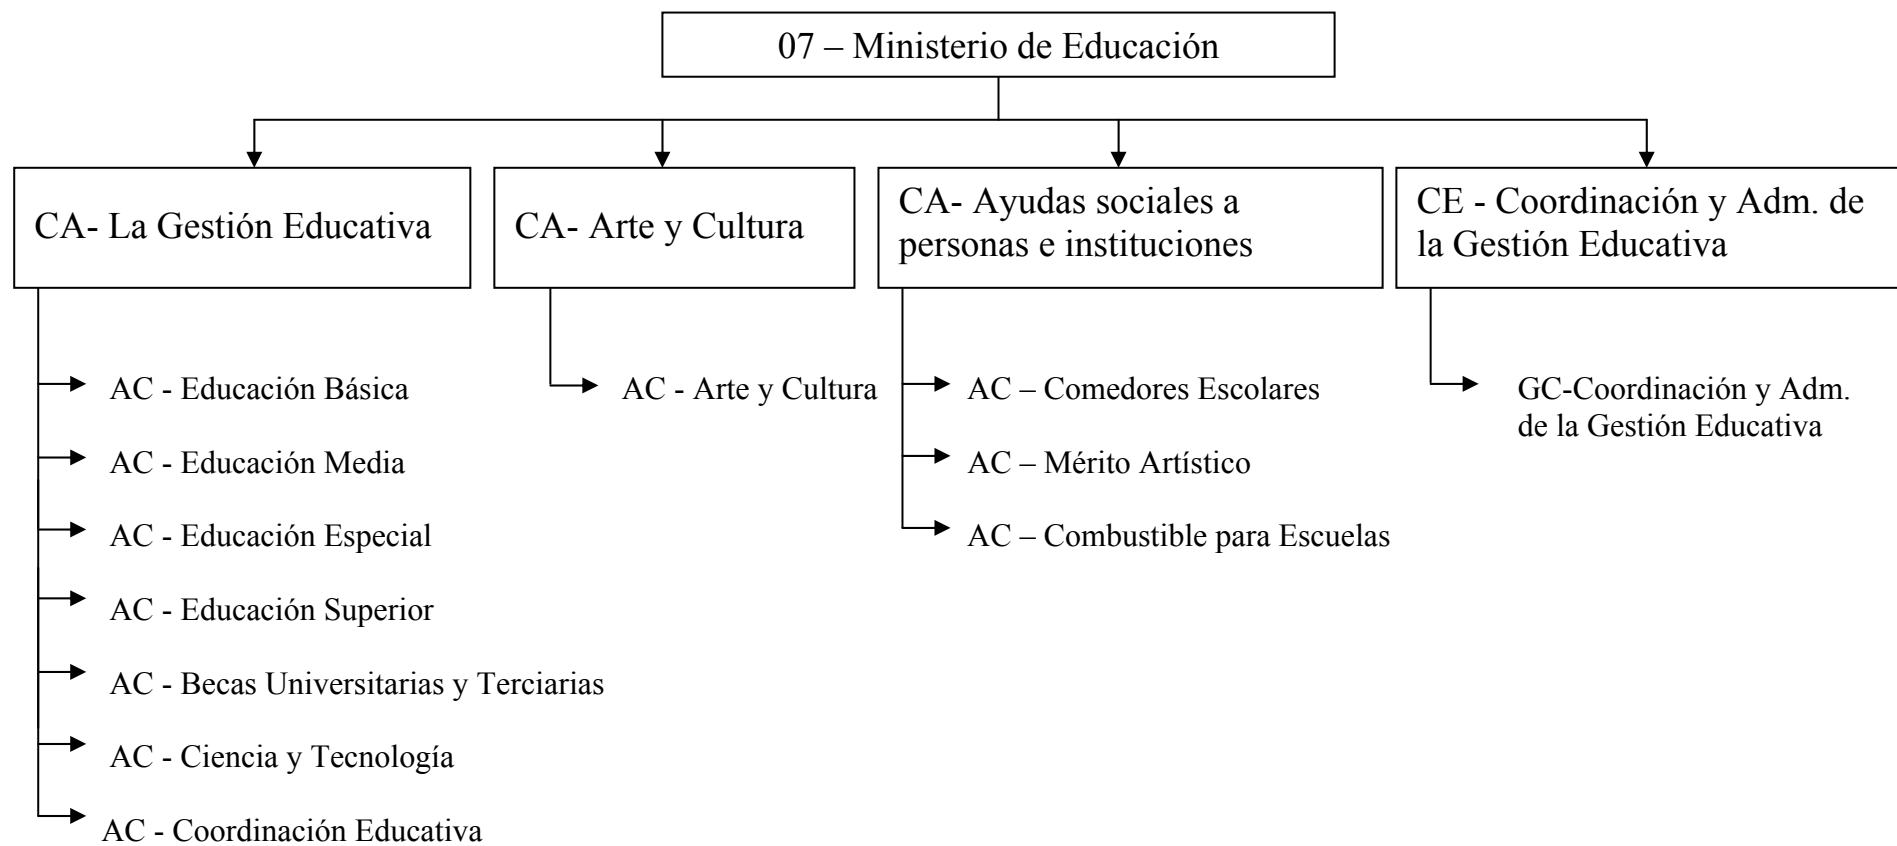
07 – Ministerio de Educación

CA- La Gestión Educativa

AC - Educación Básica

AC - Educación Media

AC - Educación Especial

AC - Educación Superior

AC - Becas Universitarias y Terciarias

AC - Ciencia y Tecnología

AC - Coordinación Educativa

CA- Arte y Cultura

AC - Arte y Cultura

CA- Ayudas sociales a personas e instituciones

AC – Comedores Escolares

AC – Mérito Artístico

AC – Combustible para Escuelas

CE - Coordinación y Adm. de la Gestión Educativa

GC-Coordinación y Adm. de la Gestión Educativa